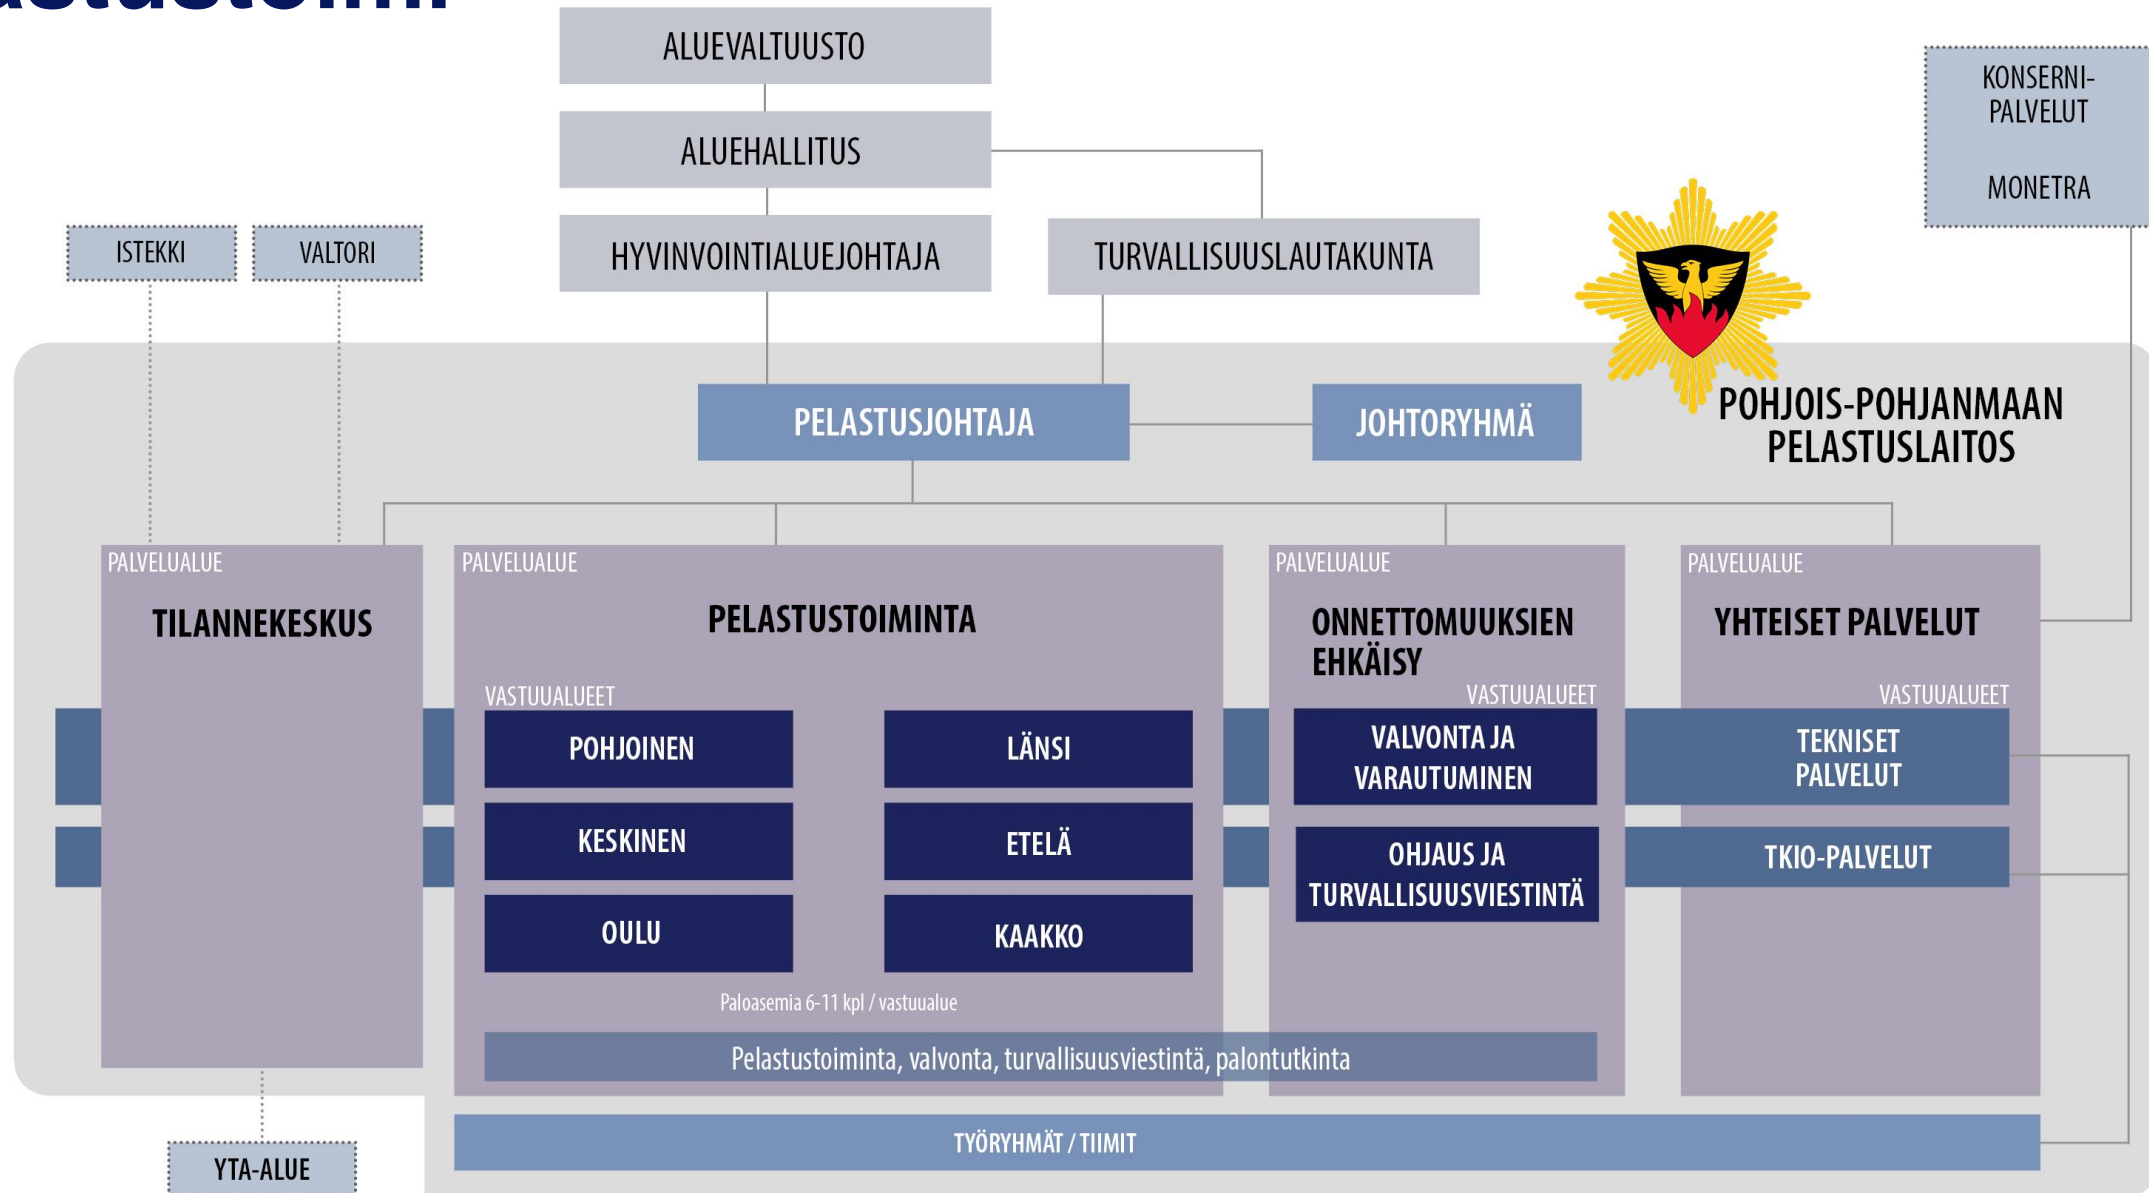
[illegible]

ALUEVALTUUSTO

ALUEHALLITUS

HYVINVOINTIALUEJOHTAJA

TURVALLISUUSLAUTAKUNTA

KONSERNI-PALVELUT

MONETRA

ISTEKKI

VALTORI

PELASTUSJOHTAJA

JOHTORYHMÄ

POHJOIS-POHJANMAAN PELASTUSLAITOS

PALVELUALUE
TILANNEKESKUS

PALVELUALUE
PELASTUSTOIMINTA

VASTUUALUEET

POHJOINEN

LÄNSI

KESKINEN

ETELÄ

OULU

KAAKKO

Paloasemia 6-11 kpl / vastuualue

PALVELUALUE
ONNETTOMUUKSIEN EHKÄISY

VASTUUALUEET

VALVONTA JA VARAUTUMINEN

OHJAUS JA TURVALLISUUSVIESTINTÄ

PALVELUALUE
YHTEISET PALVELUT

VASTUUALUEET

TEKNISET PALVELUT

TKIO-PALVELUT

Pelastustoiminta, valvonta, turvallisuusviestintä, palontutkinta

TYÖRYHMÄT / TIIMIT

YTA-ALUE